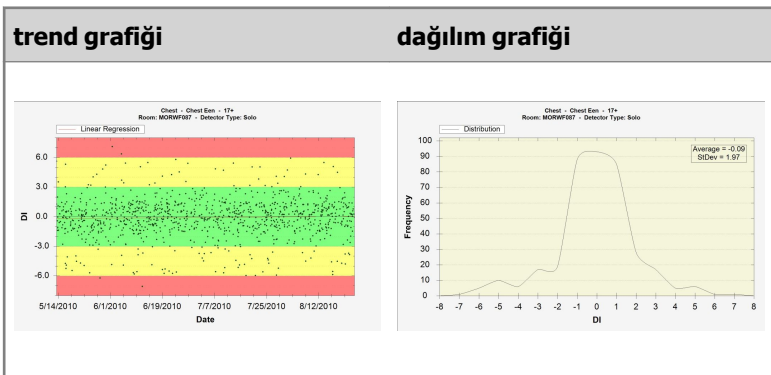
trend grafiği

dağılım grafiği

Chest - Chest Een - 17+
Room: MORWF087 - Detector Type: Solo

Linear Regression

6.0
3.0
0.0
-3.0
-6.0

DI

5/14/2010 6/1/2010 6/19/2010 7/7/2010 7/25/2010 8/12/2010

Date

Chest - Chest Een - 17+
Room: MORWF087 - Detector Type: Solo

Distribution

Average = -0.09
StDev = 1.97

100
90
80
70
60
50
40
30
20
10
0

Frequency

-8 -7 -6 -5 -4 -3 -2 -1 0 1 2 3 4 5 6 7 8

DI